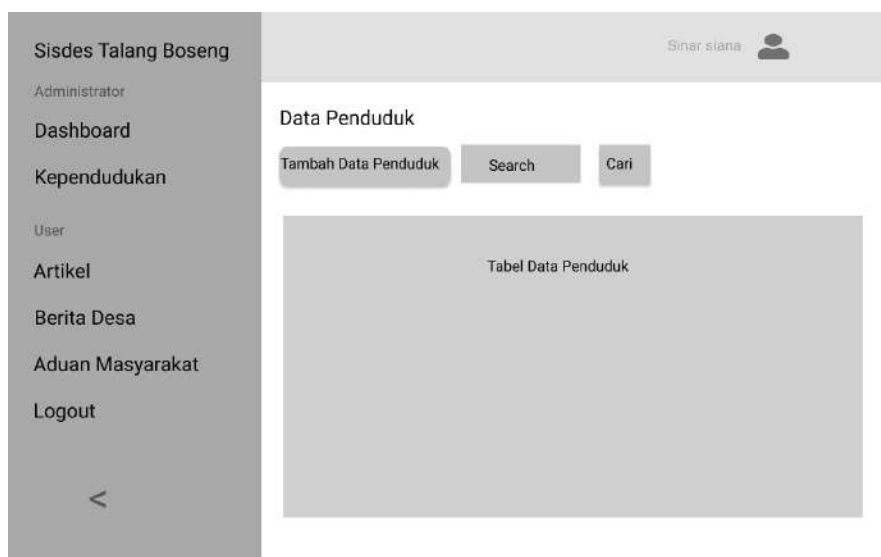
Sisdes Talang Boseng

Administrator

Dashboard

Kependudukan

User

Artikel

Berita Desa

Aduan Masyarakat

Logout

<

Sinar siana

Data Penduduk

Tambah Data Penduduk

Search

Cari

Tabel Data Penduduk